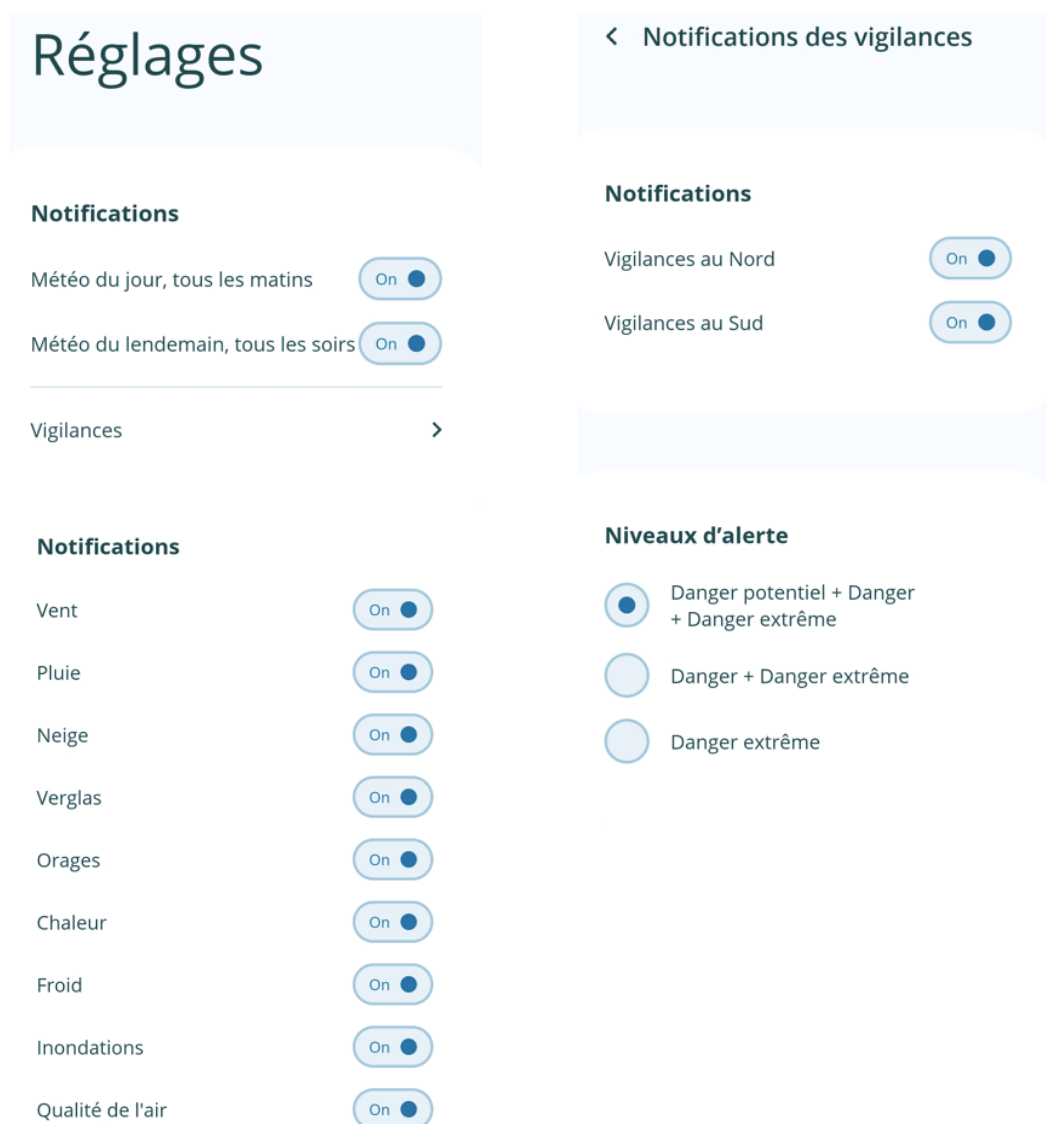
Réglages

Notifications

Météo du jour, tous les matins On

Météo du lendemain, tous les soirs On

Vigilances >

Notifications

Vent On

Pluie On

Neige On

Verglas On

Orages On

Chaleur On

Froid On

Inondations On

Qualité de l'air On

< Notifications des vigilances

Notifications

Vigilances au Nord On

Vigilances au Sud On

Niveaux d'alerte

Danger potentiel + Danger + Danger extrême

Danger + Danger extrême

Danger extrême